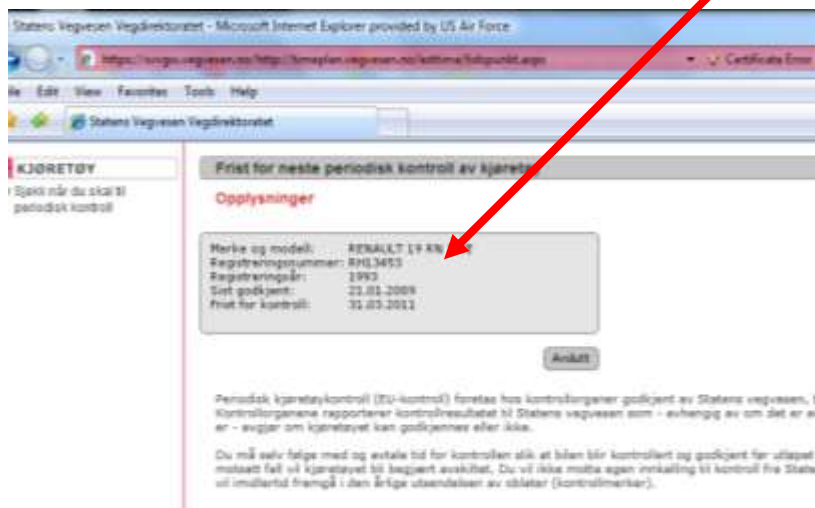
Statens Vegvesen Vegdirektoratet - Microsoft Internet Explorer provided by US Air Force

https://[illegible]

Certificate Error

File Edit View Favorites Tools Help

Statens Vegvesen Vegdirektoratet

KJØRETØY

Sjekk når du skal til periodisk kontroll

Frist for neste periodisk kontroll av kjøretøy

Opplysninger

Merke og modell: RENAULT 19 RN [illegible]
Registreringsnummer: RH13453
Registreringsår: 1993
Sist godkjent: 21.01.2009
Frist for kontroll: 31.03.2011

Avslutt

Periodisk kjøretøykontroll (EU-kontroll) foretas hos kontrollorganer godkjent av Statens vegvesen. Kontrollorganene rapporterer kontrollresultatet til Statens vegvesen som - avhengig av om det er a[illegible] er - avgjør om kjøretøyet kan godkjennes eller ikke.

Du må selv følge med og avtale tid for kontrollen slik at bilen blir kontrollert og godkjent før utløpet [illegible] motsatt fall vil kjøretøyet bli begjært avskiltet. Du vil ikke motta egen innkalling til kontroll fra State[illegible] vil imidlertid framgå i den årlige utsendelsen av oblater (kontrollmerker).